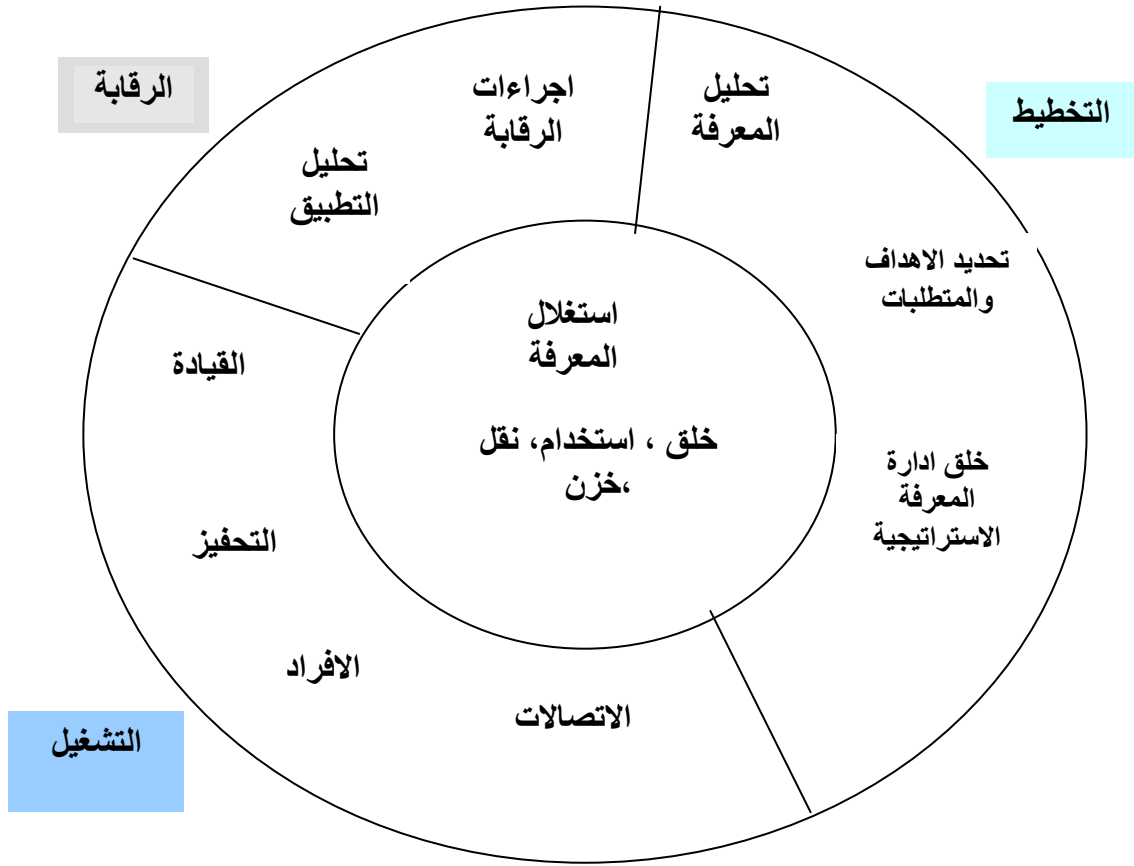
الرقابة

اجراءات الرقابة

تحليل المعرفة

التخطيط

تحليل التطبيق

تحديد الاهداف والمتطلبات

استغلال المعرفة

خلق ، استخدام، نقل ،خزن

القيادة

خلق ادارة المعرفة الاستراتيجية

التحفيز

الافراد

الاتصالات

التشغيل